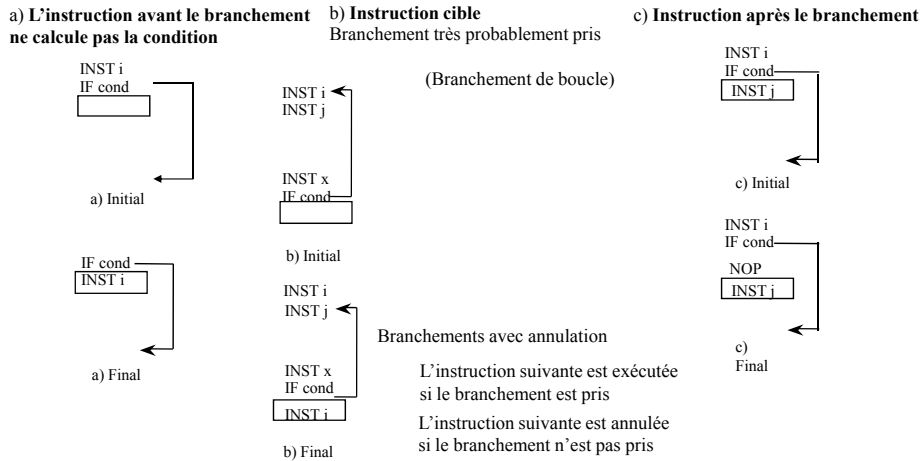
a) **L'instruction avant le branchement ne calcule pas la condition**

INST i
IF cond

a) Initial

IF cond
INST i

a) Final

b) **Instruction cible**
Branchement très probablement pris

(Branchement de boucle)

INST i
INST j

INST x
IF cond

b) Initial

INST i
INST j

INST x
IF cond
INST i

b) Final

Branchements avec annulation

L'instruction suivante est exécutée si le branchement est pris

L'instruction suivante est annulée si le branchement n'est pas pris

c) **Instruction après le branchement**

INST i
IF cond
INST j

c) Initial

INST i
IF cond
NOP
INST j

c) Final